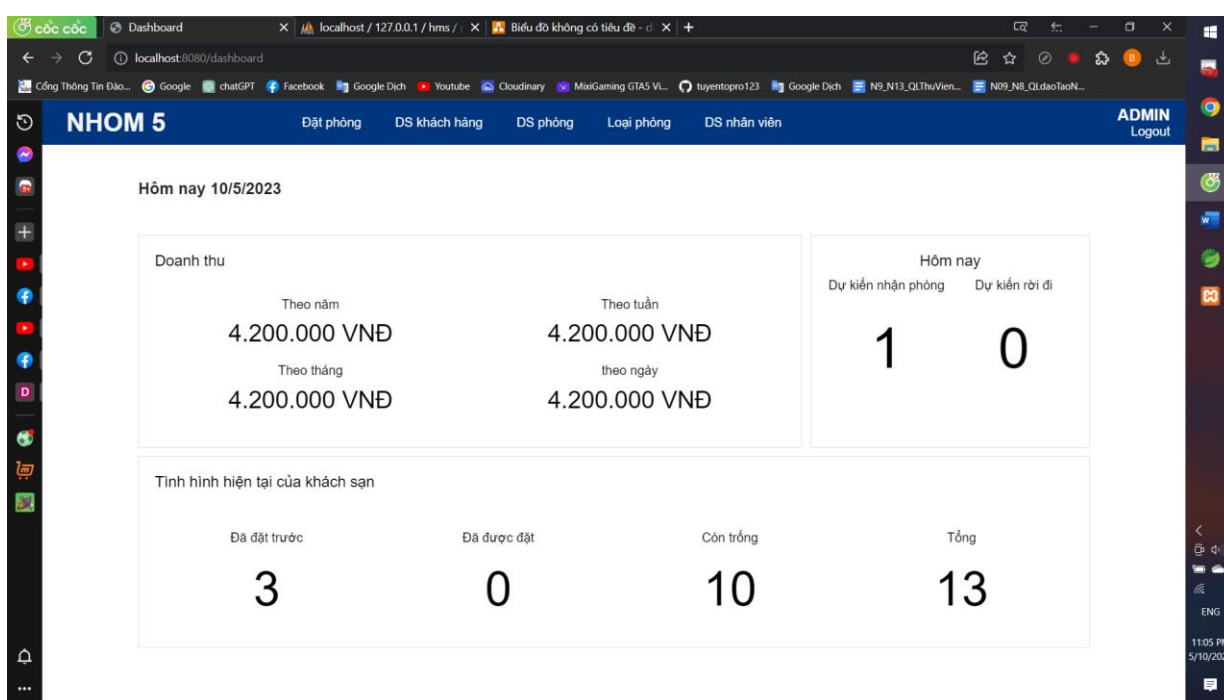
cốc cốc | Dashboard | localhost / 127.0.0.1 / hms / | Biểu đồ không có tiêu đề - | +

localhost:8080/dashboard

Cổng Thông Tin Đào... Google chatGPT Facebook Google Dịch Youtube Cloudinary MixiGaming GTA5 Vi... tuyentopro123 Google Dịch N9_N13_QLThuVien... N09_N8_QLdaoTaoN...

NHOM 5 Đặt phòng DS khách hàng DS phòng Loại phòng DS nhân viên ADMIN Logout

Hôm nay 10/5/2023

Doanh thu

Theo năm
4.200.000 VNĐ

Theo tuần
4.200.000 VNĐ

Theo tháng
4.200.000 VNĐ

theo ngày
4.200.000 VNĐ

Hôm nay

Dự kiến nhận phòng
1

Dự kiến rời đi
0

Tình hình hiện tại của khách sạn

Đã đặt trước
3

Đã được đặt
0

Còn trống
10

Tổng
13

ENG
11:05 PM
5/10/20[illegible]